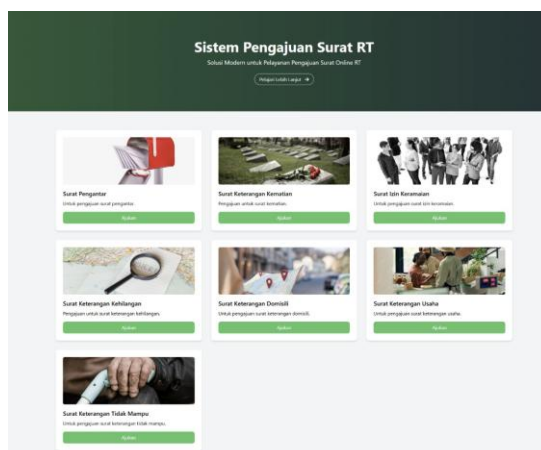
Sistem Pengajuan Surat RT

Solusi Modern untuk Pelayanan Pengajuan Surat Online RT

Pelajari Lebih Lanjut →

Surat Pengantar

Untuk pengajuan surat pengantar.

Ajukan

Surat Keterangan Kematian

Pengajuan untuk surat kematian.

Ajukan

Surat Izin Keramaian

Untuk pengajuan surat izin keramaian.

Ajukan

Surat Keterangan Kehilangan

Pengajuan untuk surat keterangan kehilangan.

Ajukan

Surat Keterangan Domisili

Untuk pengajuan surat keterangan domisili.

Ajukan

Surat Keterangan Usaha

Untuk pengajuan surat keterangan usaha.

Ajukan

Surat Keterangan Tidak Mampu

Untuk pengajuan surat keterangan tidak mampu.

Ajukan